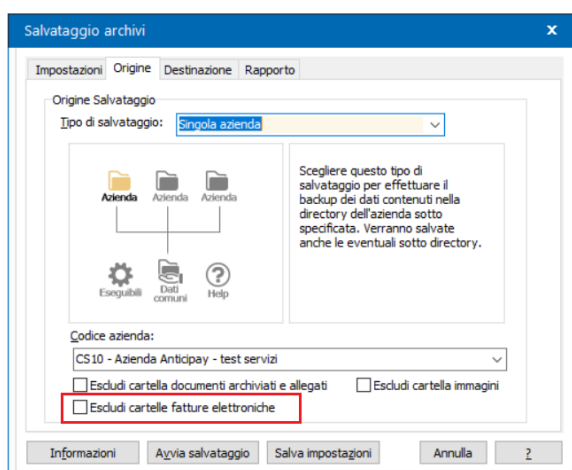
Salvataggio archivi
x

Impostazioni | Origine | Destinazione | Rapporto

Origine Salvataggio

Tipo di salvataggio: Singola azienda

Azienda Azienda Azienda

Eseguibili Dati comuni Help

Scegliere questo tipo di salvataggio per effettuare il backup dei dati contenuti nella directory dell'azienda sotto specificata. Verranno salvate anche le eventuali sotto directory.

Codice azienda:

CS10 - Azienda Anticipay - test servizi

Escludi cartella documenti archiviati e allegati

Escludi cartella immagini

Escludi cartelle fatture elettroniche

Informazioni | Avvia salvataggio | Salva impostazioni | Annulla | ?